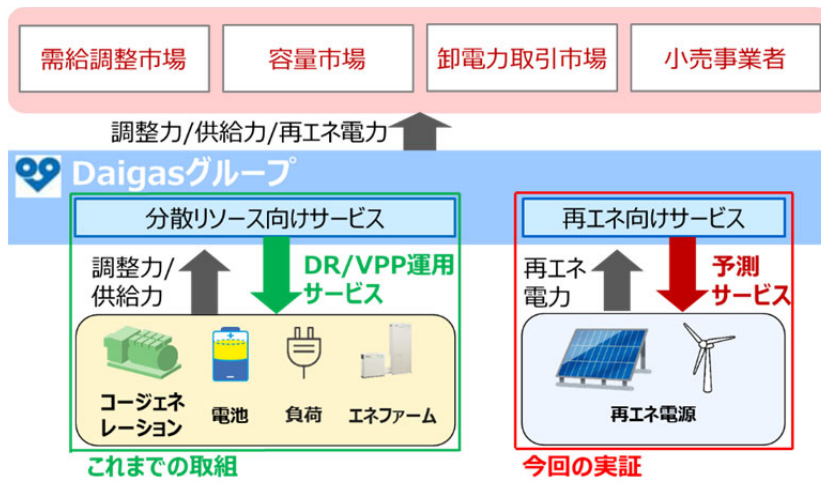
需給調整市場

容量市場

卸電力取引市場

小売事業者

調整力/供給力/再エネ電力

Daigasグループ

分散リソース向けサービス

調整力/供給力

DR/VPP運用サービス

コージェネレーション

電池

負荷

エネファーム

これまでの取組

再エネ向けサービス

再エネ電力

予測サービス

再エネ電源

今回の実証